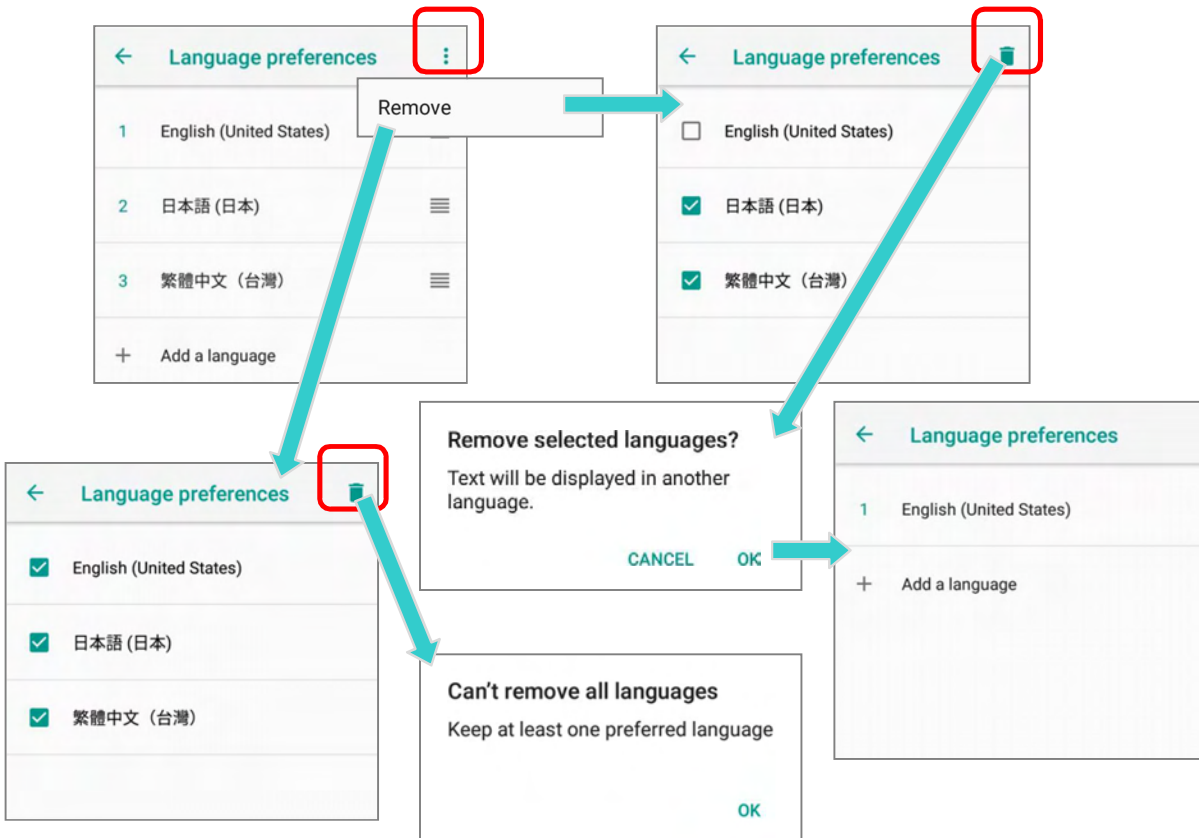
Language preferences

Remove

1 English (United States)

2 日本語 (日本)

3 繁體中文（台灣）

Add a language

Language preferences

English (United States)

日本語 (日本)

繁體中文（台灣）

Language preferences

English (United States)

日本語 (日本)

繁體中文（台灣）

Remove selected languages?

Text will be displayed in another language.

CANCEL OK

Language preferences

1 English (United States)

Add a language

Can't remove all languages

Keep at least one preferred language

OK